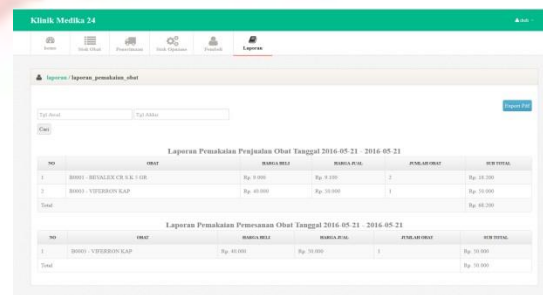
Klinik Medika 24

dedi

Home | Stok Obat | Penerimaan | Stok Opname | Pembeli | Laporan

laporan / laporan_pemakaian_obat

Tgl Awal | Tgl Akhir

Export Pdf

Cari

Laporan Pemakaian Penjualan Obat Tanggal 2016-05-21 - 2016-05-21

| NO | OBAT | HARGA BELI | HARGA JUAL | JUMLAH OBAT | SUB TOTAL |
|---|---|---|---|---|---|
| 1 | B0001 - BEVALEX CR KK 3 GR | Rp. 9.000 | Rp. 9.100 | 2 | Rp. 18.200 |
| 2 | B0003 - VIFERRON KAP | Rp. 40.000 | Rp. 50.000 | 1 | Rp. 50.000 |
| Total | | | | | Rp. 68.200 |

Laporan Pemakaian Pemesanan Obat Tanggal 2016-05-21 - 2016-05-21

| NO | OBAT | HARGA BELI | HARGA JUAL | JUMLAH OBAT | SUB TOTAL |
|---|---|---|---|---|---|
| 1 | B0003 - VIFERRON KAP | Rp. 40.000 | Rp. 50.000 | 1 | Rp. 50.000 |
| Total | | | | | Rp. 50.000 |